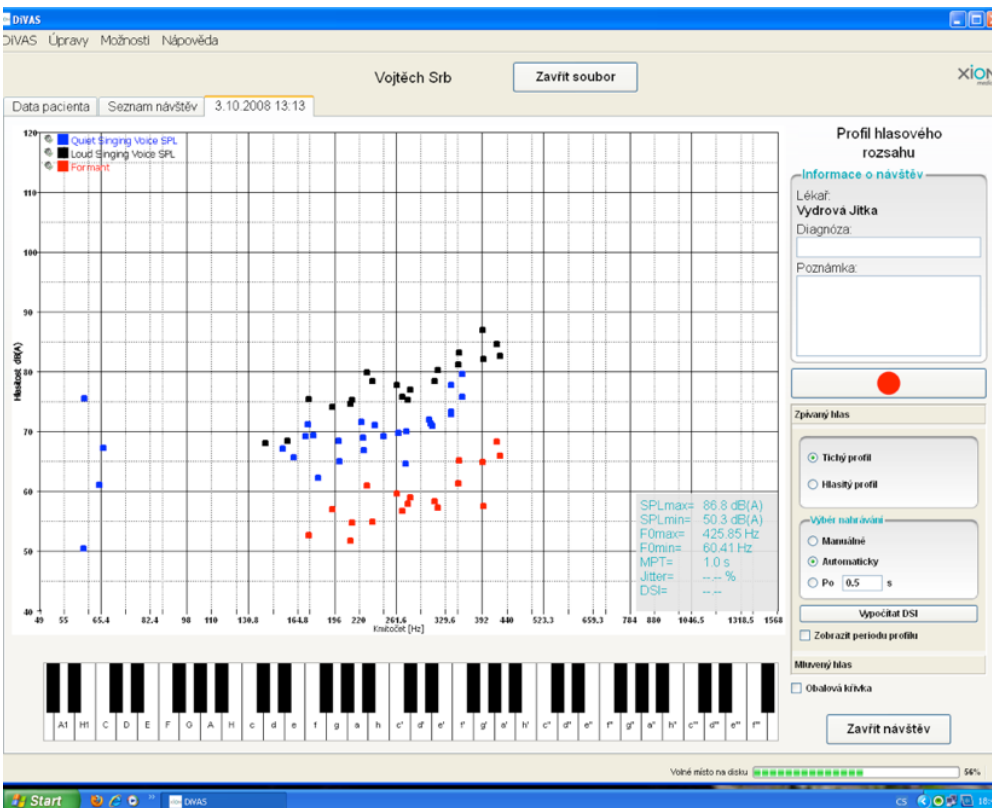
DiVAS

DiVAS Úpravy Možnosti Nápověda

Vojtěch Srb

Zavřít soubor

XION

Data pacienta | Seznam návštěv | 3.10.2008 13:13

Quiet Singing Voice SPL
Loud Singing Voice SPL
Formant

120
110
100
90
80
70
60
50
40

Hlasitost dB(A)

49 55 65.4 82.4 98 110 130.8 164.8 196 220 261.6 329.6 392 440 523.3 659.3 784 880 1046.5 1318.5 1568

Kmitočet [Hz]

SPLmax= 86.8 dB(A)
SPLmin= 50.3 dB(A)
F0max= 425.85 Hz
F0min= 60.41 Hz
MPT= 1.0 s
Jitter= --.-- %
DSI= --.--

A1 H1 C D E F G A H c d e f g a h c' d' e' f' g' a' h' c'' d'' e'' f'' g'' a'' h'' c''' d''' e''' f'''

Profil hlasového rozsahu

Informace o návštěv

Lékař:
Vydrová Jitka
Diagnóza:
Poznámka:

Zpívaný hlas

Tichý profil
Hlasitý profil

Výběr nahrávání
Manuálně
Automaticky
Po 0.5 s

Vypočítat DSI

Zobrazit periodu profilu

Mluvený hlas

Obalová křivka

Zavřít návštěv

Volné místo na disku 56%

Start DiVAS CS